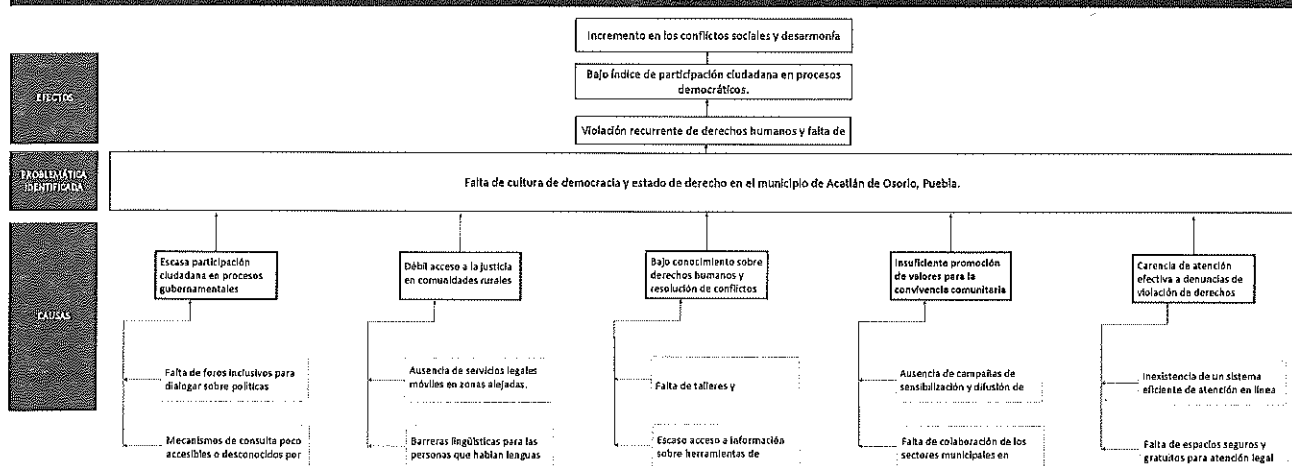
Incremento en los conflictos sociales y desarmonía

Bajo índice de participación ciudadana en procesos democráticos.

Violación recurrente de derechos humanos y falta de

EFECTOS

PROBLEMÁTICA IDENTIFICADA

Falta de cultura de democracia y estado de derecho en el municipio de Acatlán de Osorio, Puebla.

CAUSAS

Escasa participación ciudadana en procesos gubernamentales

Falta de foros inclusivos para dialogar sobre políticas

Mecanismos de consulta poco accesibles o desconocidos por

Débil acceso a la justicia en comunidades rurales

Ausencia de servicios legales móviles en zonas alejadas.

Barreras lingüísticas para las personas que hablan lenguas

Bajo conocimiento sobre derechos humanos y resolución de conflictos

Falta de talleres y

Escaso acceso a información sobre herramientas de

Insuficiente promoción de valores para la convivencia comunitaria

Ausencia de campañas de sensibilización y difusión de

Falta de colaboración de los sectores municipales en

Carencia de atención efectiva a denuncias de violación de derechos

Inexistencia de un sistema eficiente de atención en línea

Falta de espacios seguros y gratuitos para atención legal